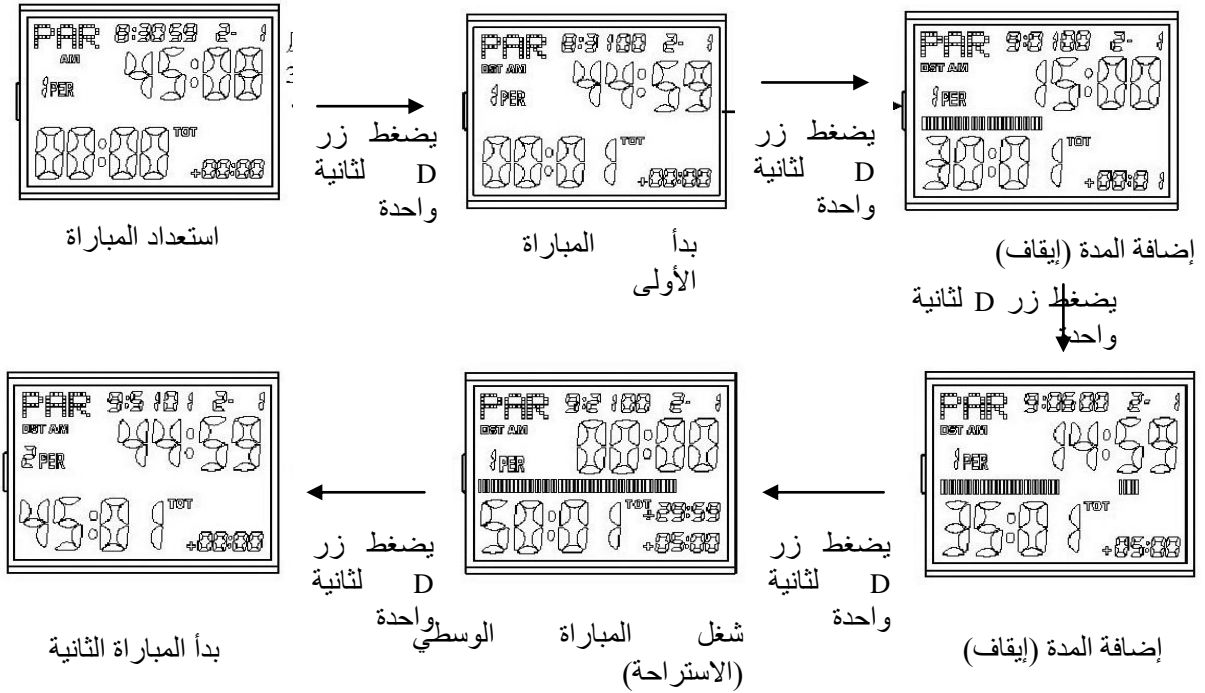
PAR 8:3059 2- 1
AM
45:00
1PER
00:00 TOT
+00:00

استعداد المباراة

يضغط زر D لثانية واحدة

PAR 8:3100 2- 1
DST AM
44:59
1PER
00:01 TOT
+00:00

بدأ المباراة الأولى

يضغط زر D لثانية واحدة

PAR 9:0100 2- 1
DST AM
15:00
1PER
30:01 TOT
+00:01

إضافة المدة (إيقاف)

يضغط زر D لثانية واحدة

PAR 9:0600 2- 1
DST AM
14:59
1PER
35:01 TOT
+05:00

إضافة المدة (إيقاف)

يضغط زر D لثانية واحدة

PAR 9:2100 2- 1
DST AM
00:00
1PER
50:01 TOT
+29:59
+05:00

شغل المباراة الوسطي (الاستراحة)

يضغط زر D لثانية واحدة

PAR 9:5101 2- 1
DST AM
44:59
2PER
45:01 TOT
+00:00

بدأ المباراة الثانية